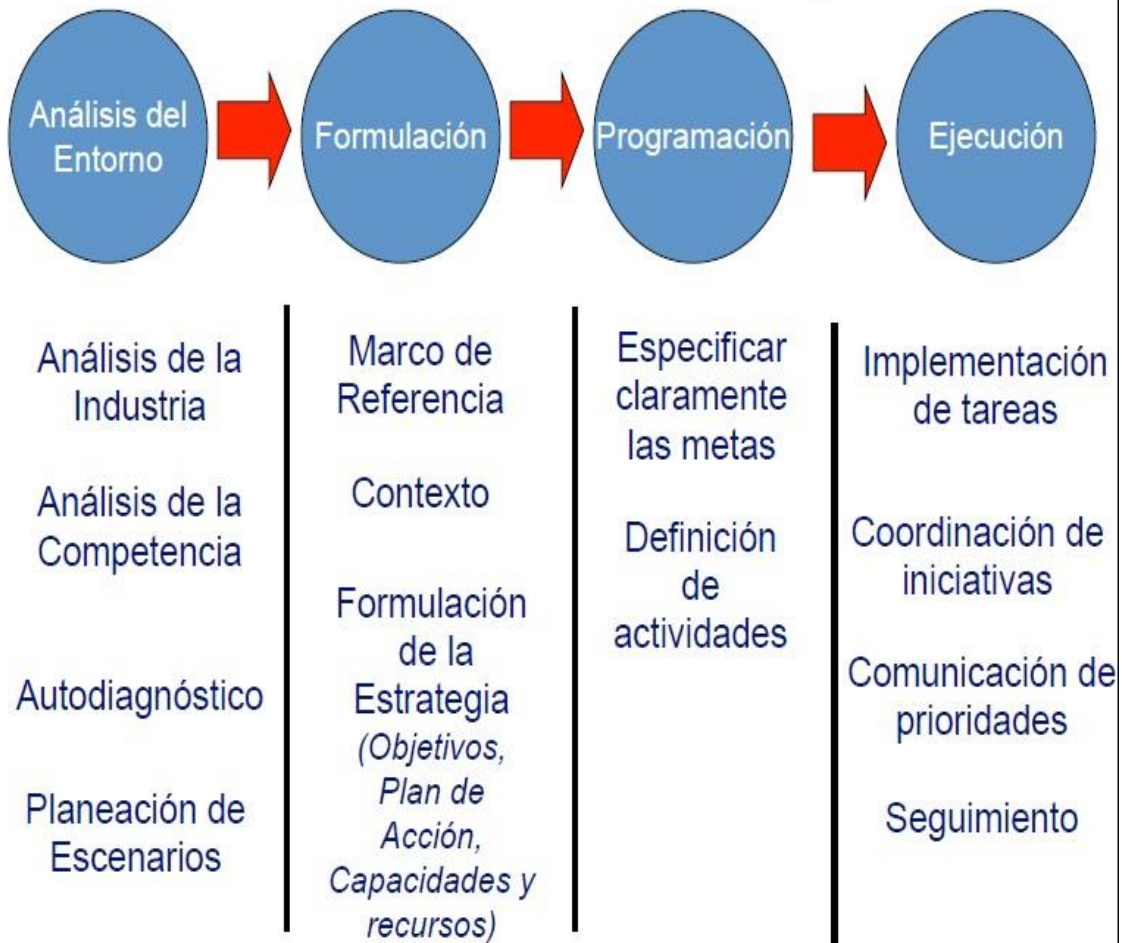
Análisis del Entorno

Formulación

Programación

Ejecución

Análisis de la Industria

Análisis de la Competencia

Autodiagnóstico

Planeación de Escenarios

Marco de Referencia

Contexto

Formulación de la Estrategia *(Objetivos, Plan de Acción, Capacidades y recursos)*

Especificar claramente las metas

Definición de actividades

Implementación de tareas

Coordinación de iniciativas

Comunicación de prioridades

Seguimiento